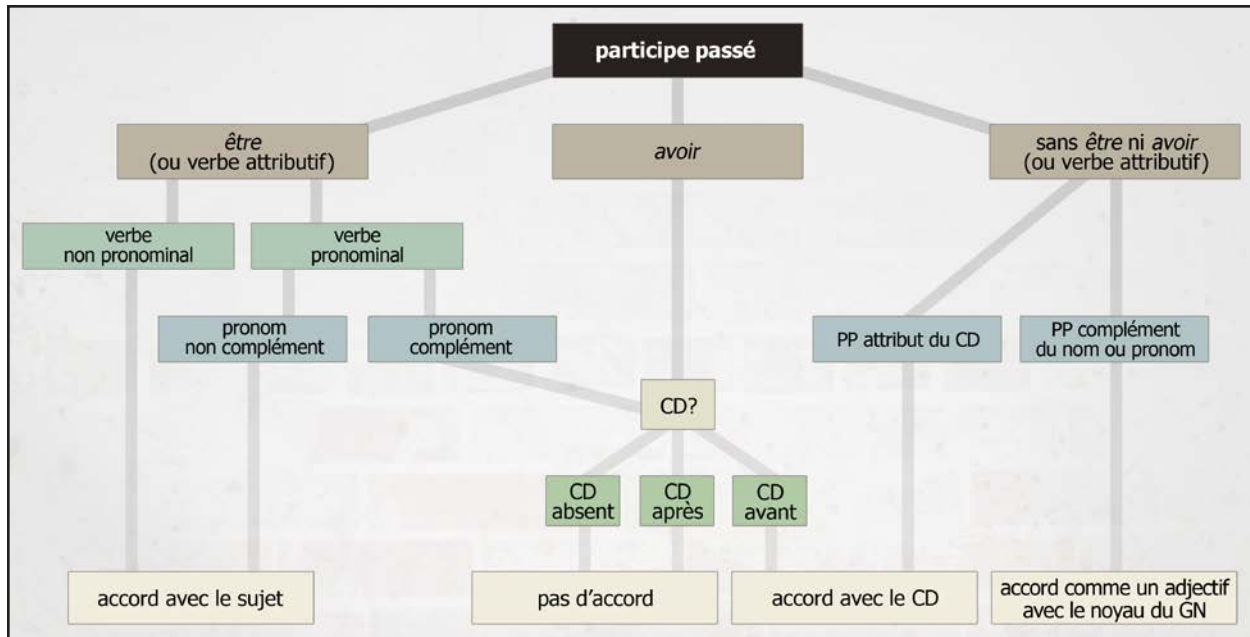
participe passé

être
(ou verbe attributif)

avoir

sans être ni avoir
(ou verbe attributif)

verbe
non pronominal

verbe
pronominal

pronom
non complément

pronom
complément

PP attribut du CD

PP complément
du nom ou pronom

CD?

CD
absent

CD
après

CD
avant

accord avec le sujet

pas d'accord

accord avec le CD

accord comme un adjectif
avec le noyau du GN